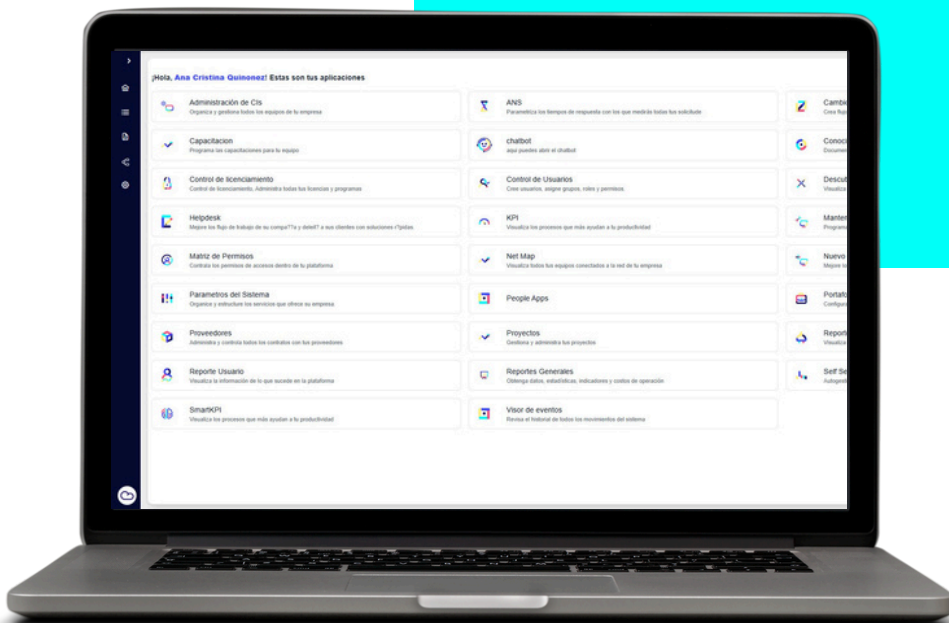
¡Hola, Ana Cristina Quinonez! Estas son tus aplicaciones

Administración de CIs
Organiza y gestiona todos los equipos de tu empresa

ANS
Parametriza los tiempos de respuesta con los que medirás todas tus solicitude

Cambi
Crea flujo

Capacitacion
Programa las capacitaciones para tu equipo

chatbot
aquí puedes abrir el chatbot

Conoci
Documen

Control de licenciamiento
Control de licenciamiento, Administra todas tus licencias y programas

Control de Usuarios
Crea usuarios, asigne grupos, roles y permisos.

Descub
Visualiza

Helpdesk
Mejore los flujo de trabajo de su compa??a y deleit? a sus clientes con soluciones r?pidas

KPI
Visualiza los procesos que más ayudan a tu productividad

Manten
Programa

Matriz de Permisos
Controla los permisos de accesos dentro de tu plataforma

Net Map
Visualiza todos tus equipos conectados a la red de tu empresa

Nuevo
Mejore s

Parametros del Sistema
Organice y estructure los servicios que ofrece su empresa

People Apps

Portafo
Configur

Proveedores
Administra y controla todos los contratos con tus proveedores

Proyectos
Gestiona y administra tus proyectos

Report
Visualiza

Reporte Usuario
Visualiza la información de lo que sucede en la plataforma

Reportes Generales
Obtenga datos, estadísticas, indicadores y costos de operación

Self Se
Autogesti

SmartKPI
Visualiza los procesos que más ayudan a tu productividad

Visor de eventos
Revisa el historial de todos los movimientos del sistema